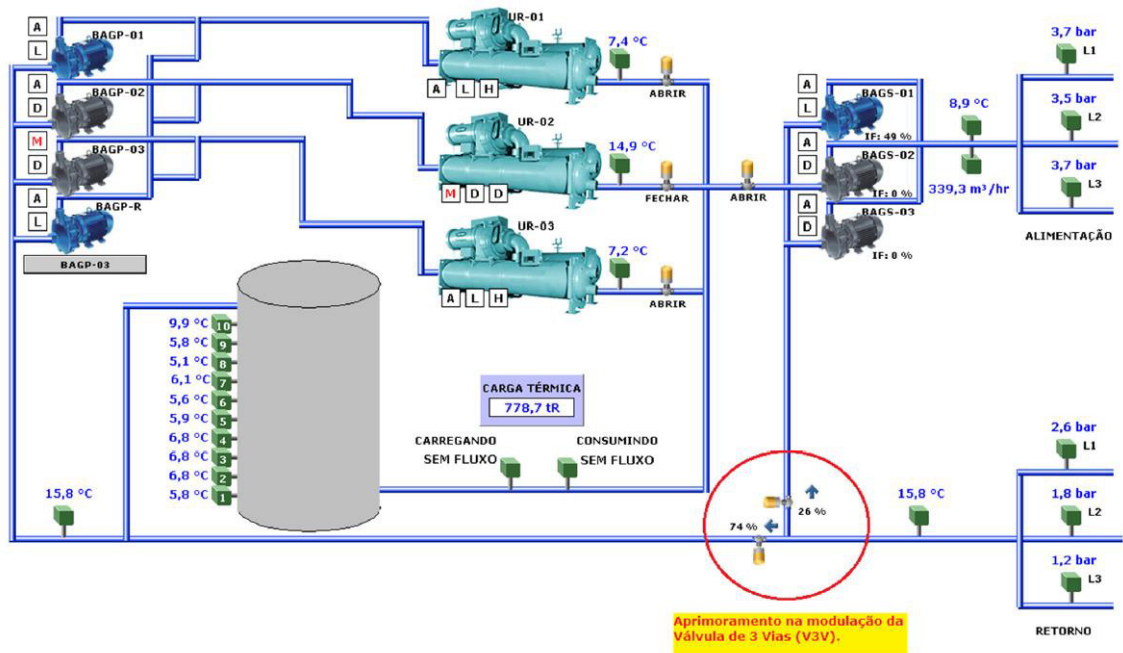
A
L
BAGP-01
A
D
BAGP-02
M
D
BAGP-03
A
L
BAGP-R
BAGP-03

UR-01
A L H
7,4 °C
ABRIR
UR-02
M D D
14,9 °C
FECHAR
ABRIR
UR-03
A L H
7,2 °C
ABRIR

A
L
BAGS-01
IF: 49 %
A
D
BAGS-02
IF: 0 %
A
D
BAGS-03
IF: 0 %
8,9 °C
339,3 m³/hr

3,7 bar
L1
3,5 bar
L2
3,7 bar
L3
ALIMENTAÇÃO

9,9 °C 10
5,8 °C 9
5,1 °C 8
6,1 °C 7
5,6 °C 6
5,9 °C 5
6,8 °C 4
6,8 °C 3
6,8 °C 2
5,8 °C 1

CARGA TÉRMICA
778,7 tR

CARREGANDO
SEM FLUXO
CONSUMINDO
SEM FLUXO

15,8 °C
26 %
74 %
15,8 °C

2,6 bar
L1
1,8 bar
L2
1,2 bar
L3
RETORNO

Aprimoramento na modulação da Válvula de 3 Vias (V3V).